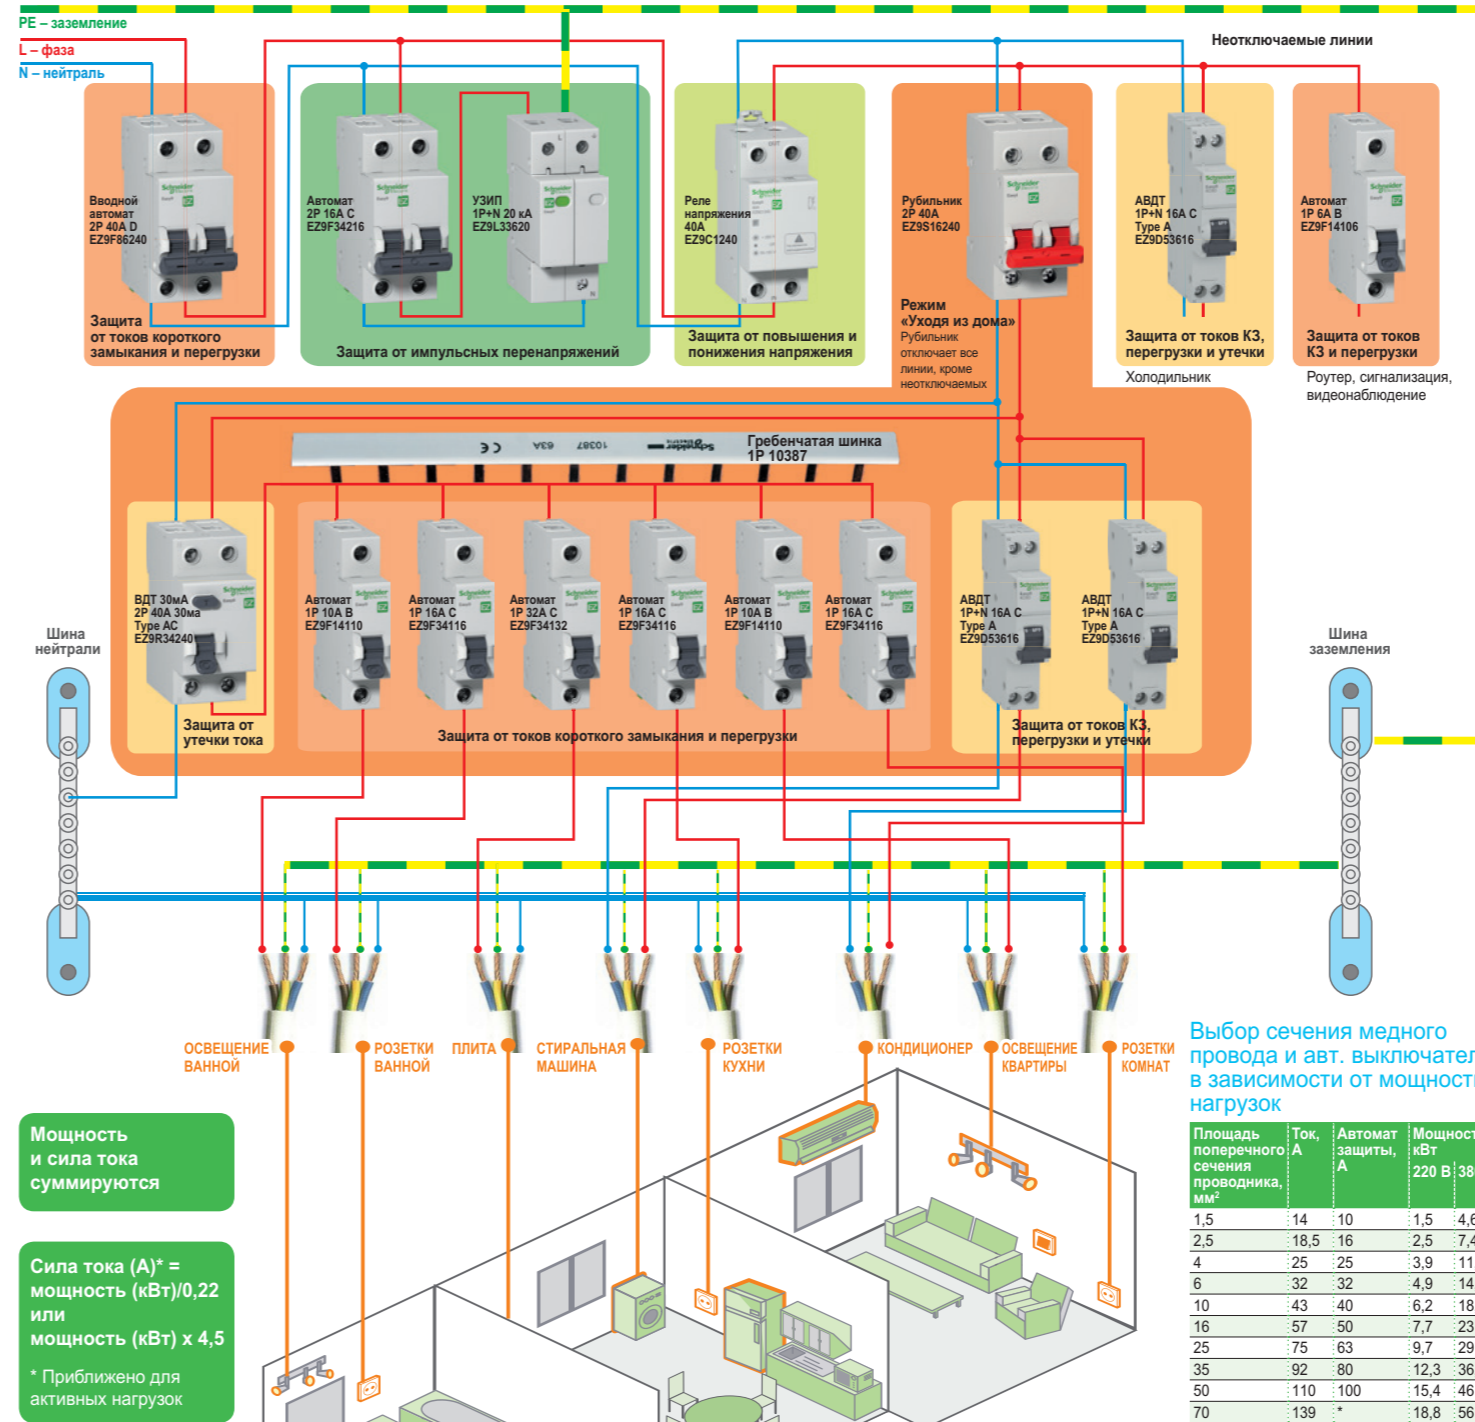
PE – заземление
L – фаза
N – нейтраль

Неотключаемые линии

Вводной автомат 2P 40A D EZ9F86240

Защита от токов короткого замыкания и перегрузки

Автомат 2P 16A C EZ9F34216

УЗИП 1P+N 20 кА EZ9L33620

Защита от импульсных перенапряжений

Реле напряжения 40A EZ9C1240

Защита от повышения и понижения напряжения

Рубильник 2P 40A EZ9S16240

Режим «Ухода из дома»
Рубильник отключает все линии, кроме неотключаемых

АВДТ 1P+N 16A C Type A EZ9D53616

Защита от токов КЗ, перегрузки и утечки

Холодильник

Автомат 1P 6A B EZ9F14106

Защита от токов КЗ и перегрузки

Роутер, сигнализация, видеонаблюдение

Гребенчатая шинка 1P 10387

ВДТ 30мА 2P 40A 30ма Type AC EZ9R34240

Защита от утечки тока

Автомат 1P 10A B EZ9F14110

Автомат 1P 16A C EZ9F34116

Автомат 1P 32A C EZ9F34132

Автомат 1P 16A C EZ9F34116

Автомат 1P 10A B EZ9F14110

Автомат 1P 16A C EZ9F34116

Защита от токов короткого замыкания и перегрузки

АВДТ 1P+N 16A C Type A EZ9D53616

АВДТ 1P+N 16A C Type A EZ9D53616

Защита от токов КЗ, перегрузки и утечки

Шина нейтрали

Шина заземления

ОСВЕЩЕНИЕ ВАННОЙ
РОЗЕТКИ ВАННОЙ
ПЛИТА
СТИРАЛЬНАЯ МАШИНА
РОЗЕТКИ КУХНИ
КОНДИЦИОНЕР
ОСВЕЩЕНИЕ КВАРТИРЫ
РОЗЕТКИ КОМНАТ

Мощность и сила тока суммируются

Сила тока (А)* = мощность (кВт)/0,22 или мощность (кВт) х 4,5

* Приближено для активных нагрузок

Выбор сечения медного провода и авт. выключател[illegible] в зависимости от мощност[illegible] нагрузок

| Площадь поперечного сечения проводника, мм$^2$ | Ток, А | Автомат защиты, А | Мощност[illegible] кВт 220 В | 38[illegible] |
|---|---|---|---|---|
| 1,5 | 14 | 10 | 1,5 | 4,6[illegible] |
| 2,5 | 18,5 | 16 | 2,5 | 7,4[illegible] |
| 4 | 25 | 25 | 3,9 | 11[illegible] |
| 6 | 32 | 32 | 4,9 | 14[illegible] |
| 10 | 43 | 40 | 6,2 | 18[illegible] |
| 16 | 57 | 50 | 7,7 | 23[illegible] |
| 25 | 75 | 63 | 9,7 | 29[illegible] |
| 35 | 92 | 80 | 12,3 | 36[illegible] |
| 50 | 110 | 100 | 15,4 | 46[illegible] |
| 70 | 139 | * | 18,8 | 56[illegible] |